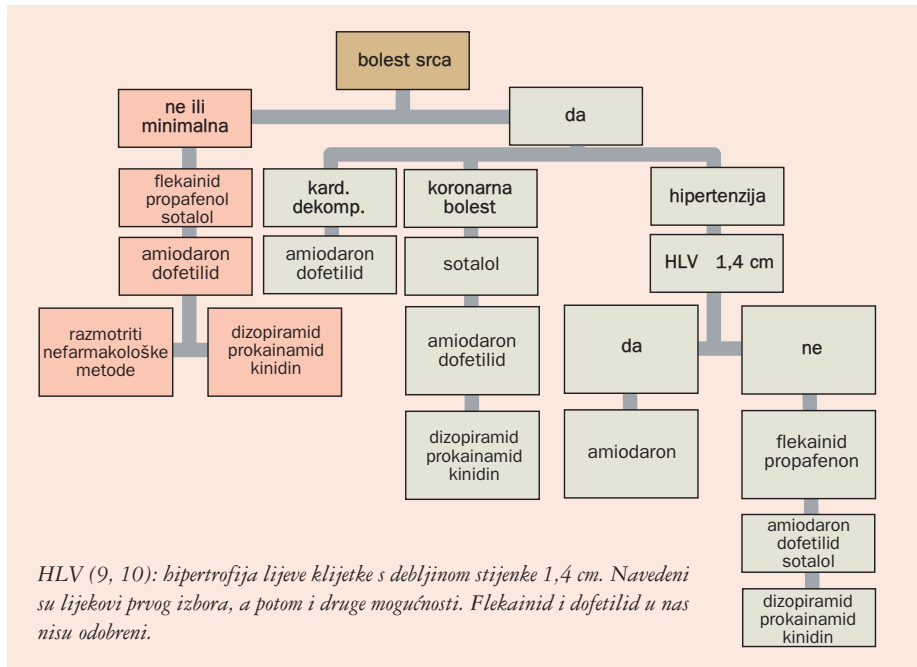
bolest srca

ne ili minimalna

da

flekainid propafenol sotalol

amiodaron dofetilid

razmotriti nefarmakološke metode

dizopiramid prokainamid kinidin

kard. dekomp.

amiodaron dofetilid

koronarna bolest

sotalol

amiodaron dofetilid

dizopiramid prokainamid kinidin

hipertenzija

HLV 1,4 cm

da

amiodaron

ne

flekainid propafenon

amiodaron dofetilid sotalol

dizopiramid prokainamid kinidin

HLV (9, 10): hipertrofija lijeve klijetke s debljinom stijenke 1,4 cm. Navedeni su lijekovi prvog izbora, a potom i druge mogućnosti. Flekainid i dofetilid u nas nisu odobreni.